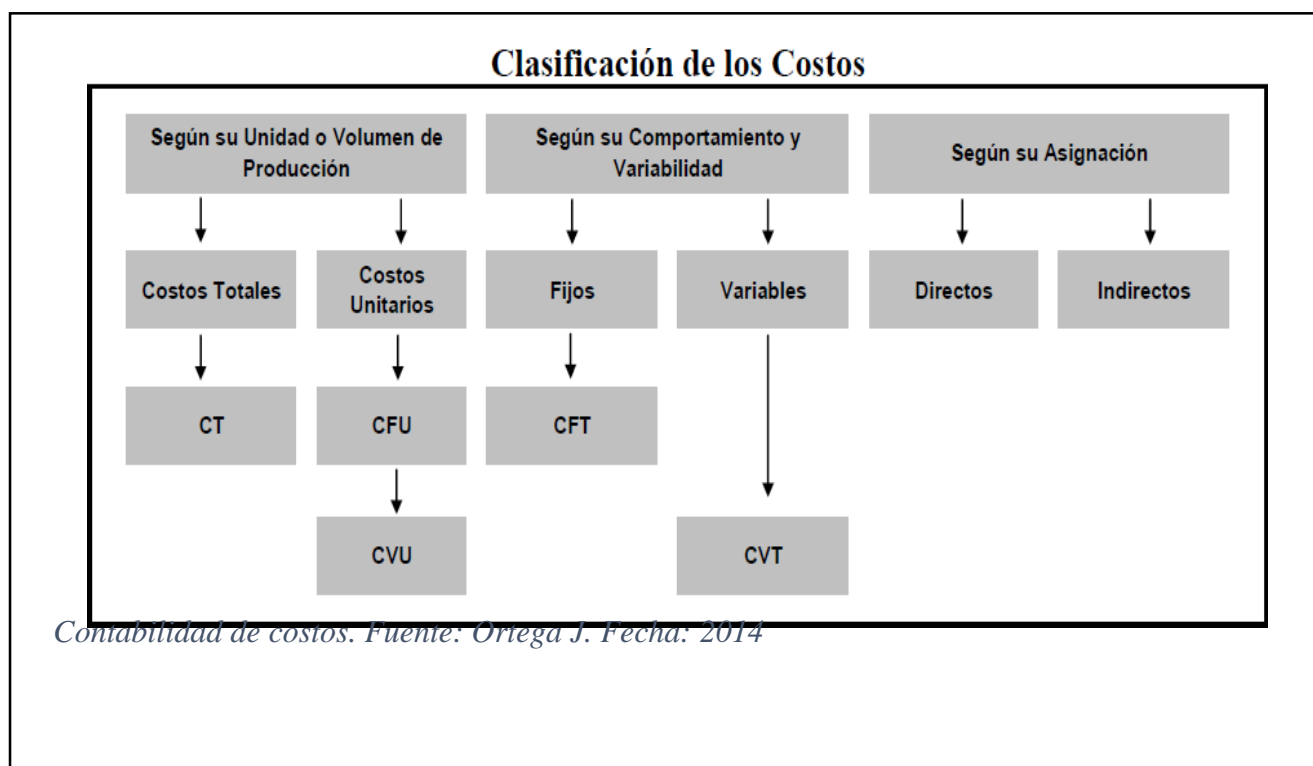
Clasificación de los Costos

Según su Unidad o Volumen de Producción

Según su Comportamiento y Variabilidad

Según su Asignación

Costos Totales

Costos Unitarios

Fijos

Variables

Directos

Indirectos

CT

CFU

CFT

CVU

CVT

Contabilidad de costos. Fuente: Ortega J. Fecha: 2014